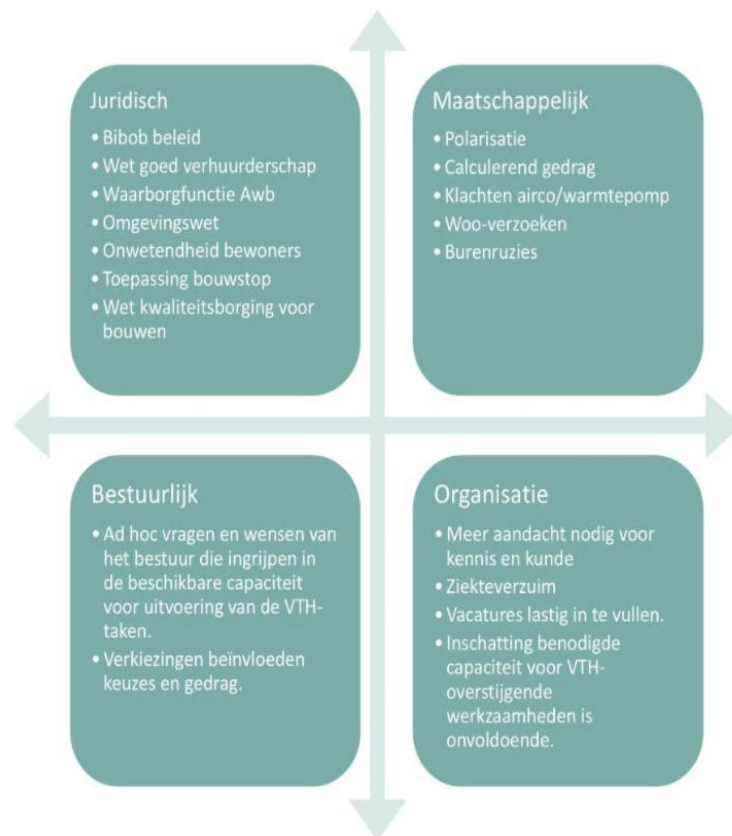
Juridisch
• Bibob beleid
• Wet goed verhuurderschap
• Waarborgfunctie Awb
• Omgevingswet
• Onwetendheid bewoners
• Toepassing bouwstop
• Wet kwaliteitsborging voor bouwen

Maatschappelijk
• Polarisatie
• Calculerend gedrag
• Klachten airco/warmtepomp
• Woo-verzoeken
• Burenruzies

Bestuurlijk
• Ad hoc vragen en wensen van het bestuur die ingrijpen in de beschikbare capaciteit voor uitvoering van de VTH-taken.
• Verkiezingen beïnvloeden keuzes en gedrag.

Organisatie
• Meer aandacht nodig voor kennis en kunde
• Ziekteverzuim
• Vacatures lastig in te vullen.
• Inschatting benodigde capaciteit voor VTH-overstijgende werkzaamheden is onvoldoende.